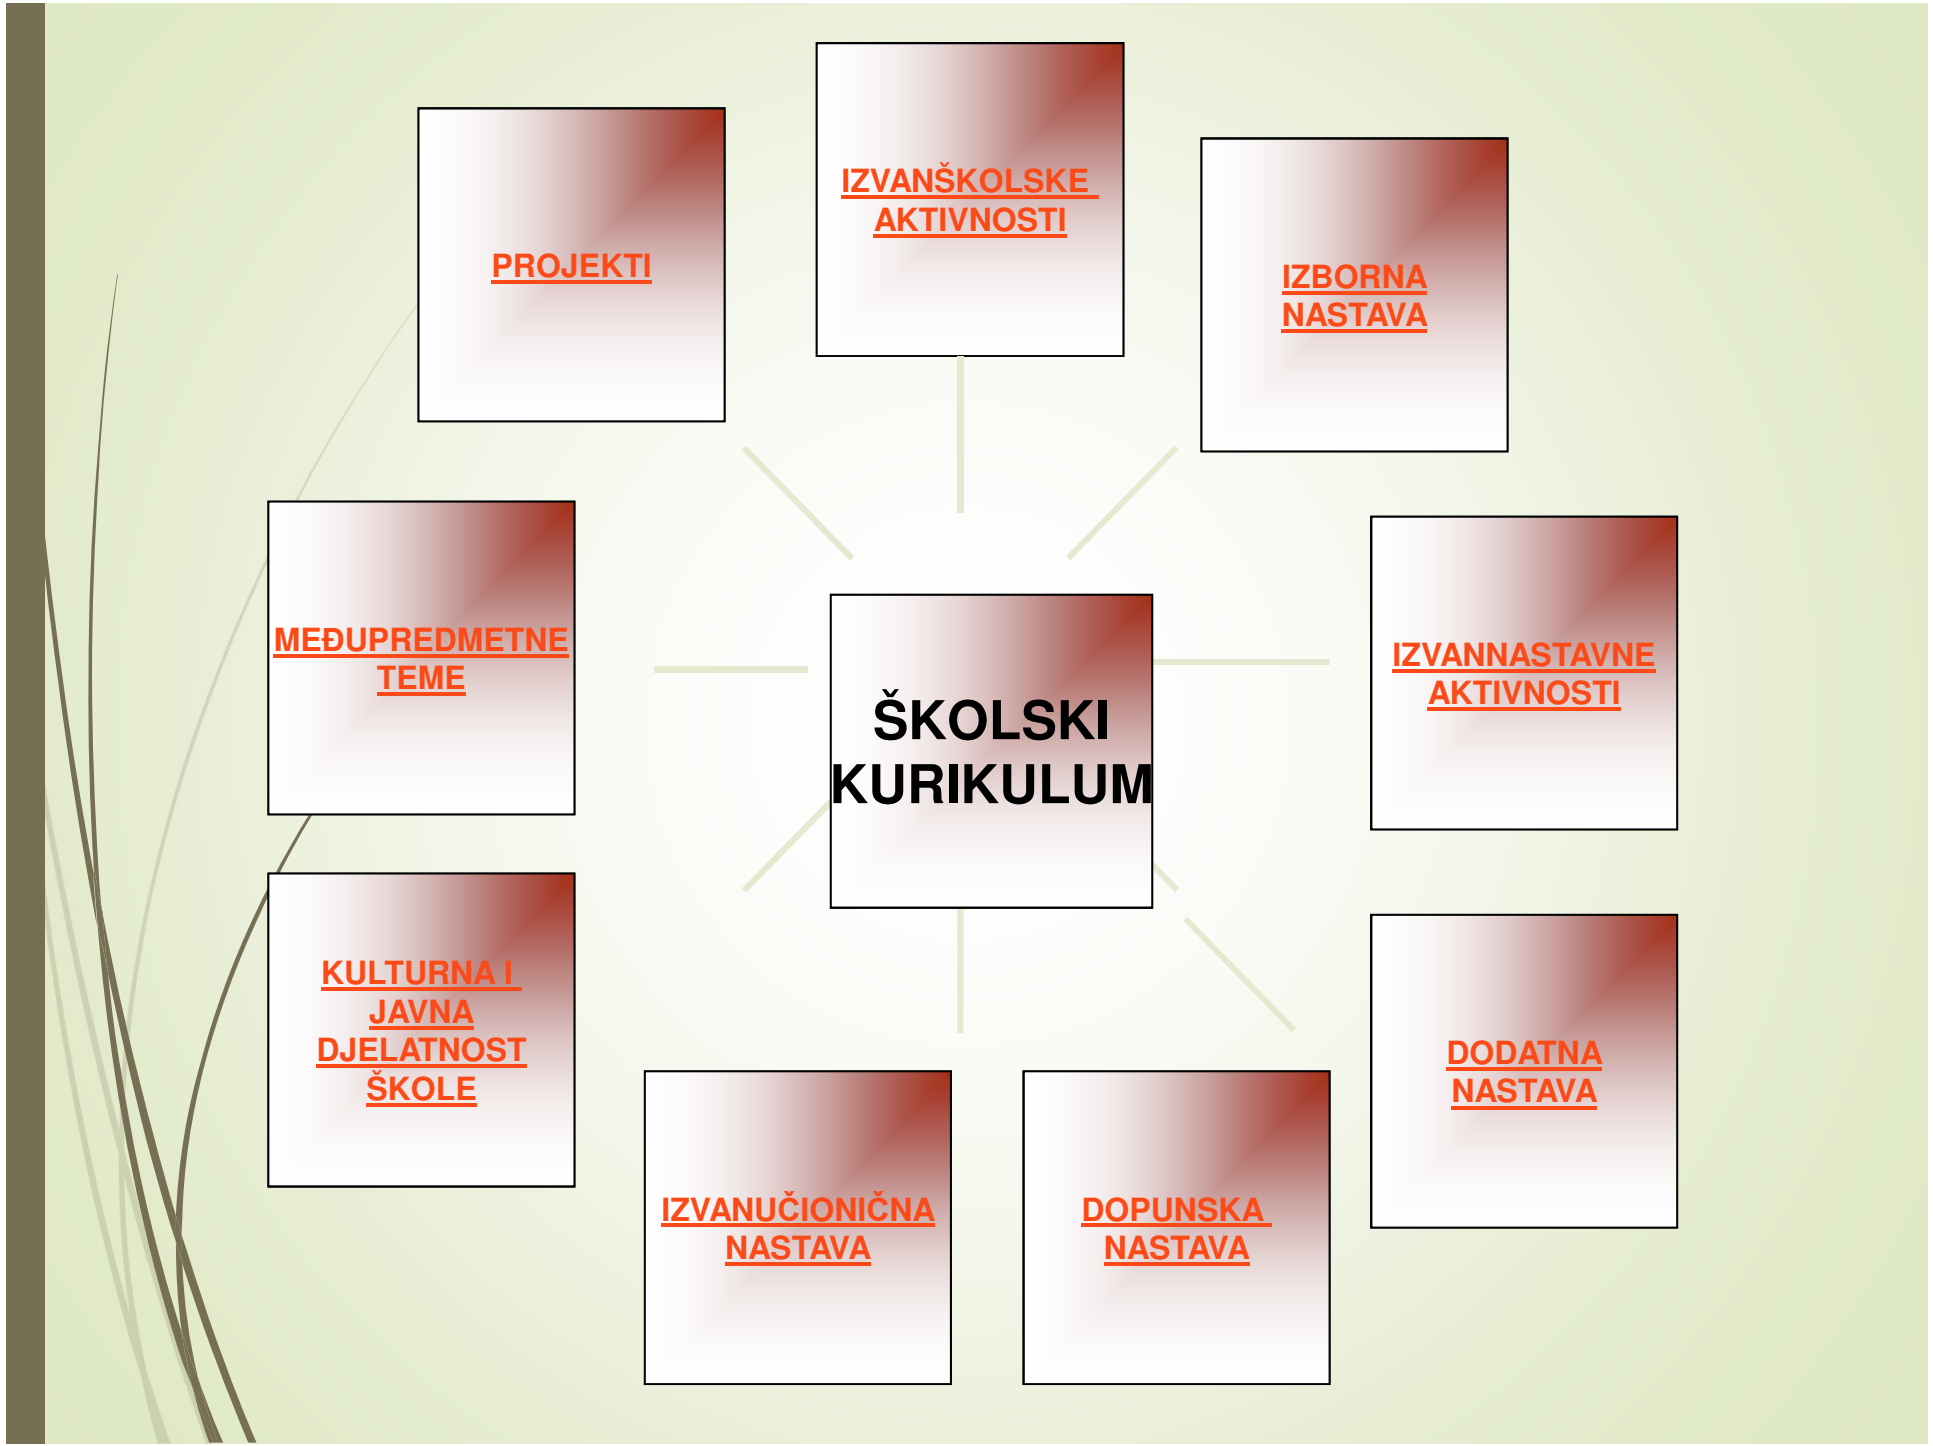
IZVANŠKOLSKE AKTIVNOSTI

PROJEKTI

IZBORNA NASTAVA

MEĐUPREDMETNE TEME

ŠKOLSKI KURIKULUM

IZVANNASTAVNE AKTIVNOSTI

KULTURNA I JAVNA DJELATNOST ŠKOLE

DODATNA NASTAVA

IZVANUČIONIČNA NASTAVA

DOPUNSKA NASTAVA